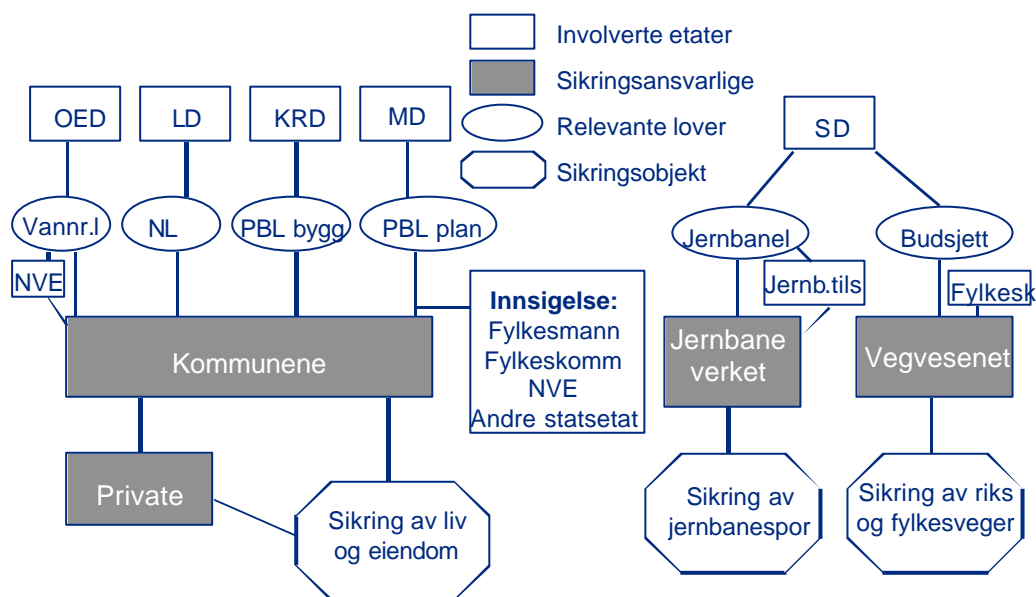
Involverte etater
Sikringsansvarlige
Relevante lover
Sikringsobjekt

OED
LD
KRD
MD
SD

Vannr.l
NL
PBL bygg
PBL plan
Jernbanel
Budsjett

NVE
Jernb.tils
Fylkesk

Innsigelse:
Fylkesmann
Fylkeskomm
NVE
Andre statsetat

Kommunene
Jernbane verket
Vegvesenet

Private

Sikring av liv og eiendom
Sikring av jernbanespor
Sikring av riks og fylkesveger